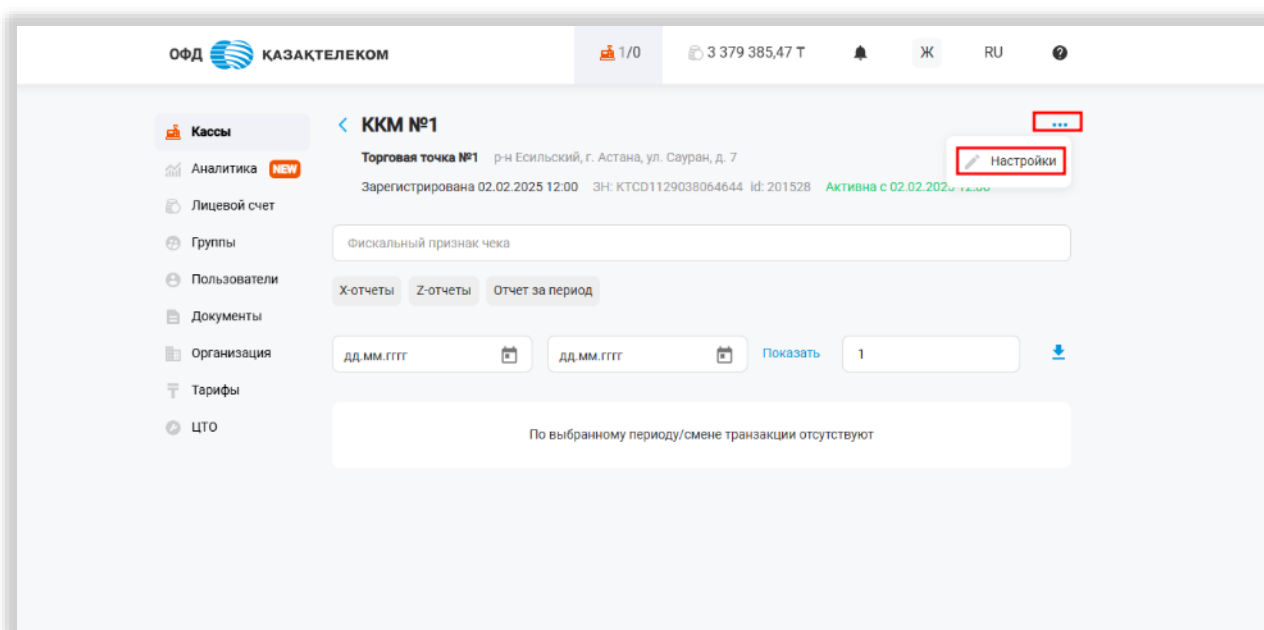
ОФД ҚАЗАҚТЕЛЕКОМ

1/0

3 379 385,47 Т

Ж

RU

Кассы

Аналитика NEW

Лицевой счет

Группы

Пользователи

Документы

Организация

Тарифы

ЦТО

< ККМ №1

...

Торговая точка №1 р-н Есильский, г. Астана, ул. Сауран, д. 7

Настройки

Зарегистрирована 02.02.2025 12:00 ЗН: KTCD1129038064644 id: 201528 Активна с 02.02.202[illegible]

Фискальный признак чека

X-отчеты Z-отчеты Отчет за период

дд.мм.гггг

дд.мм.гггг

Показать

1

По выбранному периоду/смене транзакции отсутствуют